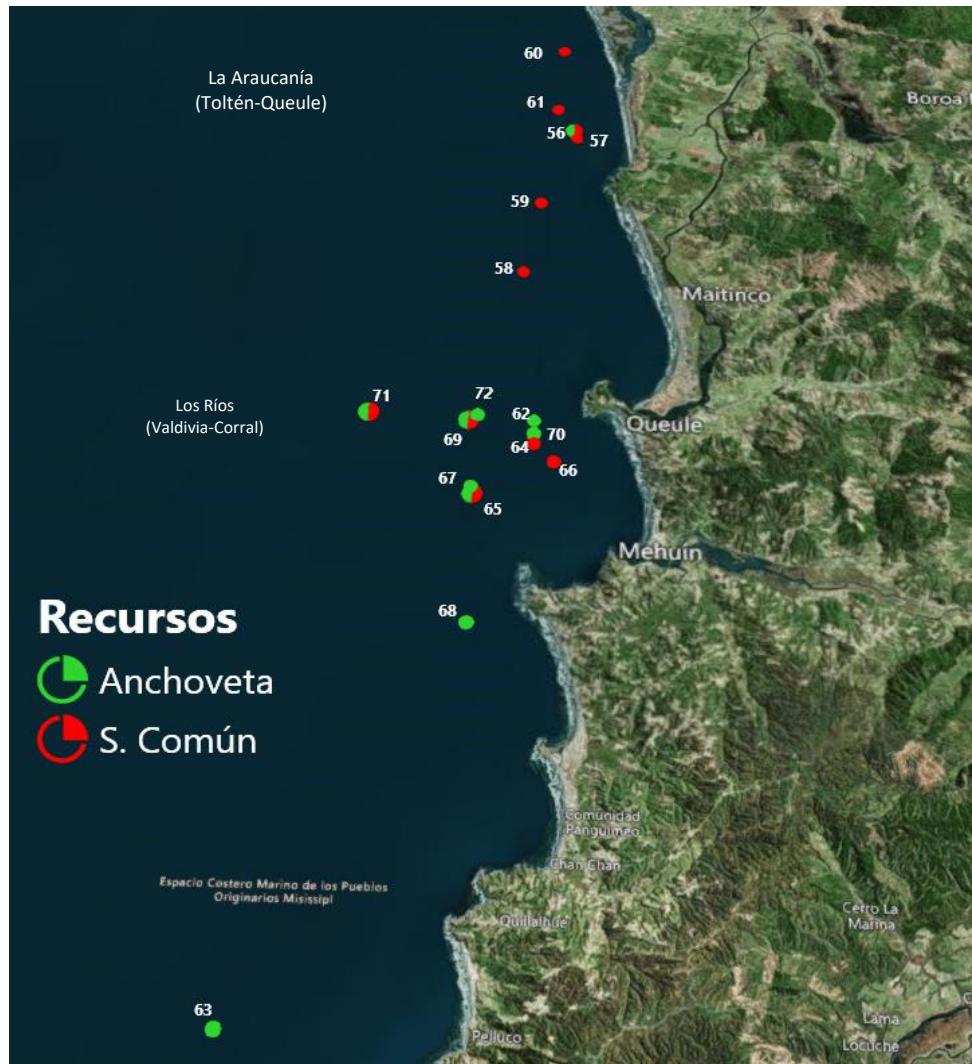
La Araucanía
(Toltén-Queule)

60
61
56
57
59
58

Boroa

Maitinco

Los Ríos
(Valdivia-Corral)

71
72
62
69
70
64
66
67
65

Queule

Mehuin

Recursos
Anchoveta
S. Común

68

Comunidad Panguimeo
Chan Chan
Quillalhue

Espacio Costero Marino de los Pueblos Originarios Missisipi

Cerro La Marina

63

Pelluco
Lama
Locuche